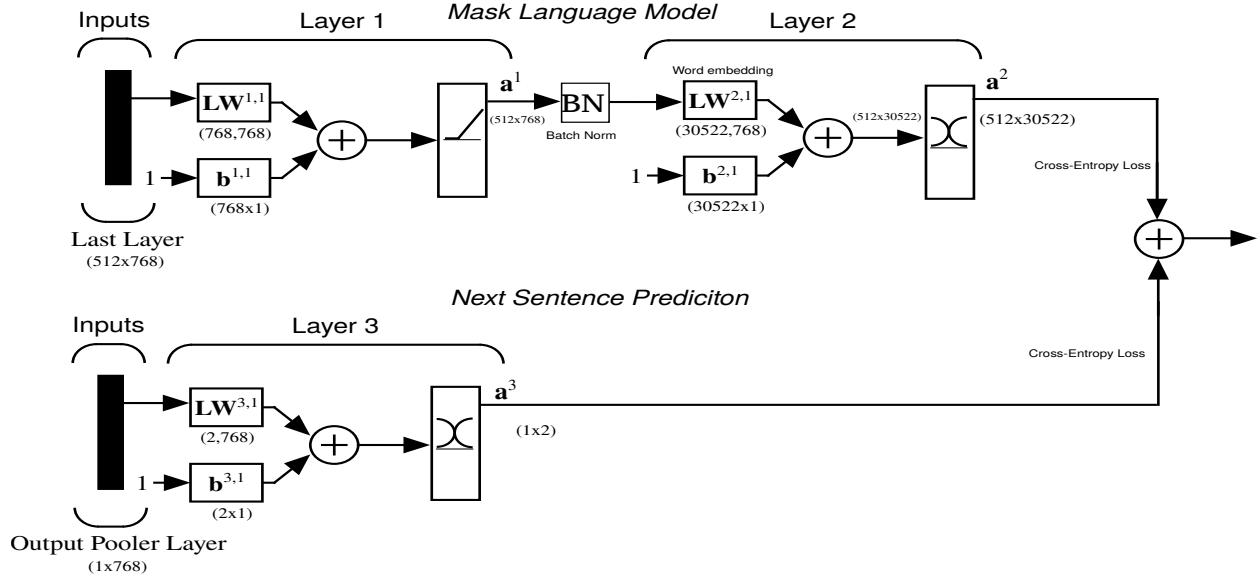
Inputs

Layer 1

Mask Language Model

Layer 2

$\mathbf{LW}^{1,1}$
(768,768)

1 $\mathbf{b}^{1,1}$
(768x1)

$\mathbf{a}^1$
(512x768)

BN
Batch Norm

Word embedding
$\mathbf{LW}^{2,1}$
(30522,768)

1 $\mathbf{b}^{2,1}$
(30522x1)

(512x30522)

$\mathbf{a}^2$
(512x30522)

Cross-Entropy Loss

Last Layer
(512x768)

Next Sentence Prediciton

Inputs

Layer 3

$\mathbf{LW}^{3,1}$
(2,768)

1 $\mathbf{b}^{3,1}$
(2x1)

$\mathbf{a}^3$
(1x2)

Cross-Entropy Loss

Output Pooler Layer
(1x768)